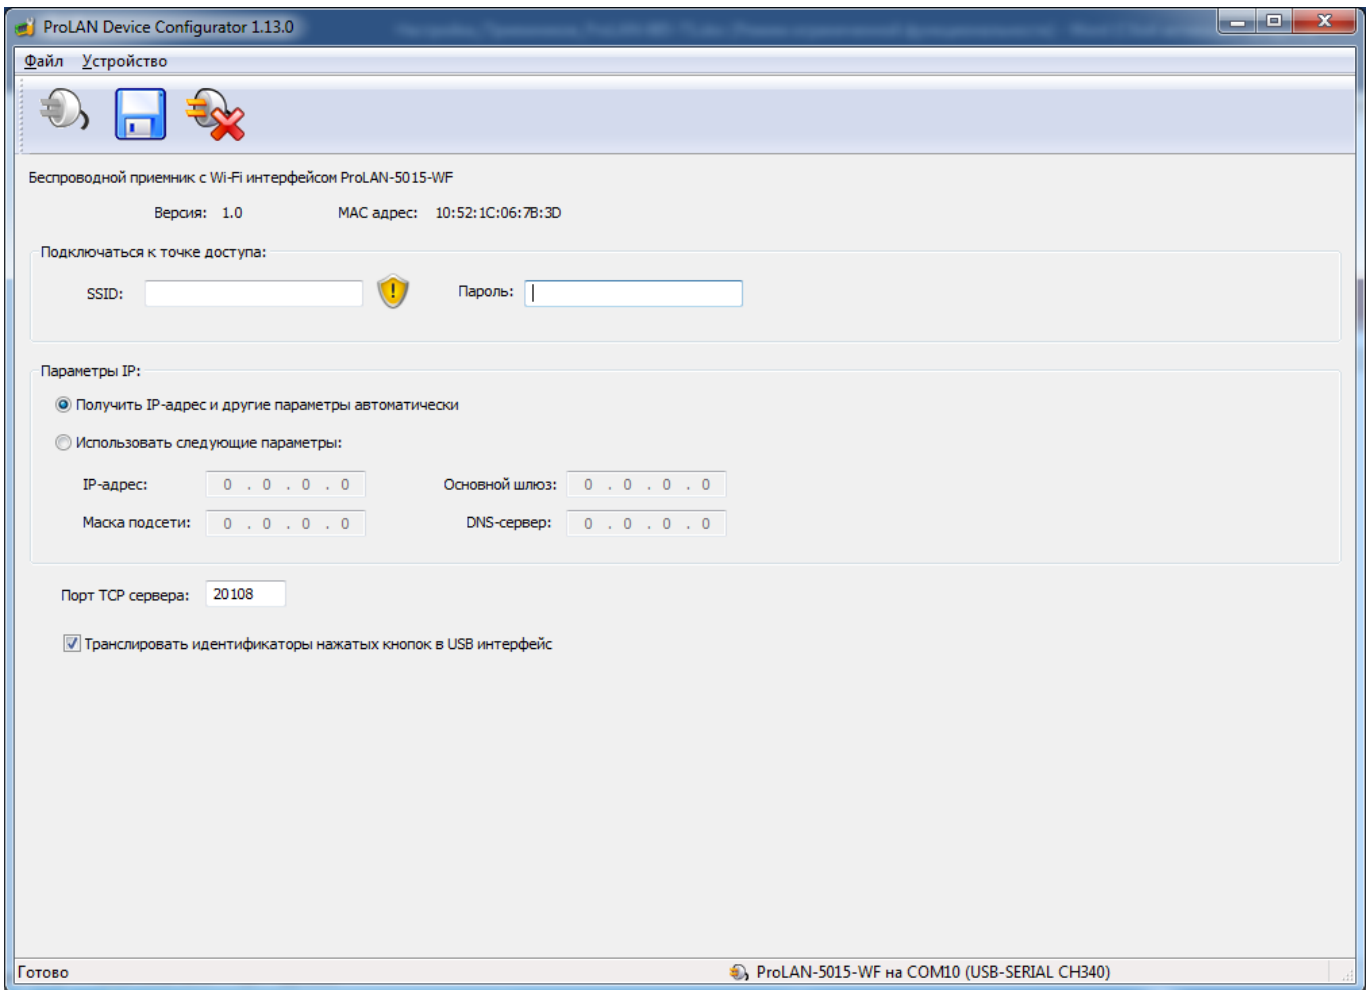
ProLAN Device Configurator 1.13.0

Файл Устройство

Беспроводной приемник с Wi-Fi интерфейсом ProLAN-5015-WF

Версия: 1.0 MAC адрес: 10:52:1C:06:7B:3D

Подключаться к точке доступа:

SSID: Пароль:

Параметры IP:

Получить IP-адрес и другие параметры автоматически

Использовать следующие параметры:

IP-адрес: 0 . 0 . 0 . 0 Основной шлюз: 0 . 0 . 0 . 0

Маска подсети: 0 . 0 . 0 . 0 DNS-сервер: 0 . 0 . 0 . 0

Порт TCP сервера: 20108

Транслировать идентификаторы нажатых кнопок в USB интерфейс

Готово ProLAN-5015-WF на COM10 (USB-SERIAL CH340)